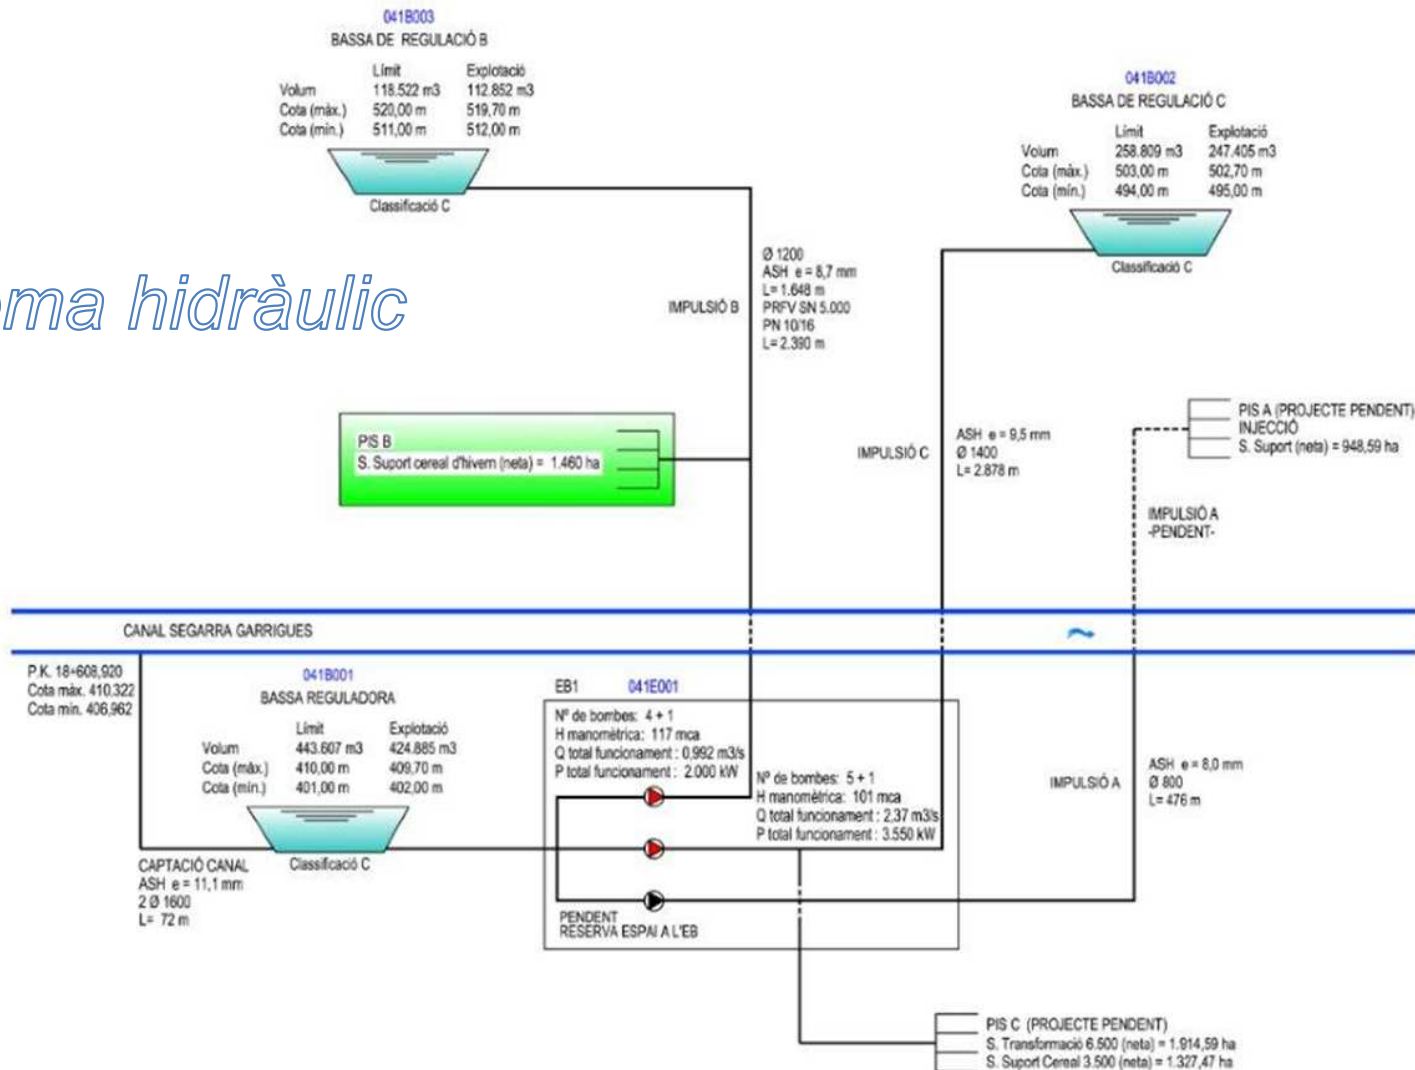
ma hidràulic

041B003
BASSA DE REGULACIÓ B

| | Límit | Explotació |
|---|---|---|
| Volum | 118.522 m3 | 112.852 m3 |
| Cota (màx.) | 520,00 m | 519,70 m |
| Cota (mín.) | 511,00 m | 512,00 m |

Classificació C

041B002
BASSA DE REGULACIÓ C

| | Límit | Explotació |
|---|---|---|
| Volum | 258.809 m3 | 247.405 m3 |
| Cota (màx.) | 503,00 m | 502,70 m |
| Cota (mín.) | 494,00 m | 495,00 m |

Classificació C

IMPULSIÓ B
Ø 1200
ASH e = 8,7 mm
L= 1.648 m
PRFV SN 5.000
PN 10/16
L= 2.380 m

PIS B
S. Suport cereal d'hivern (neta) = 1.460 ha

IMPULSIÓ C
ASH e = 9,5 mm
Ø 1400
L= 2.878 m

PIS A (PROJECTE PENDENT)
INJECCIÓ
S. Suport (neta) = 948,59 ha

IMPULSIÓ A
-PENDENT-

CANAL SEGARRA GARRIGUES

P.K. 18+608,920
Cota màx. 410,322
Cota mín. 406,962

041B001
BASSA REGULADORA

| | Límit | Explotació |
|---|---|---|
| Volum | 443.607 m3 | 424.885 m3 |
| Cota (màx.) | 410,00 m | 409,70 m |
| Cota (mín.) | 401,00 m | 402,00 m |

Classificació C

CAPTACIÓ CANAL
ASH e = 11,1 mm
2 Ø 1600
L= 72 m

EB1 041E001
Nº de bombes: 4 + 1
H manomètrica: 117 mca
Q total funcionament : 0,992 m3/s
P total funcionament : 2.000 kW

Nº de bombes: 5 + 1
H manomètrica: 101 mca
Q total funcionament : 2,37 m3/s
P total funcionament : 3.550 kW

PENDENT
RESERVA ESPAI A L'EB

IMPULSIÓ A
ASH e = 8,0 mm
Ø 800
L= 476 m

PIS C (PROJECTE PENDENT)
S. Transformació 6.500 (neta) = 1.914,59 ha
S. Suport Cereal 3.500 (neta) = 1.327,47 ha